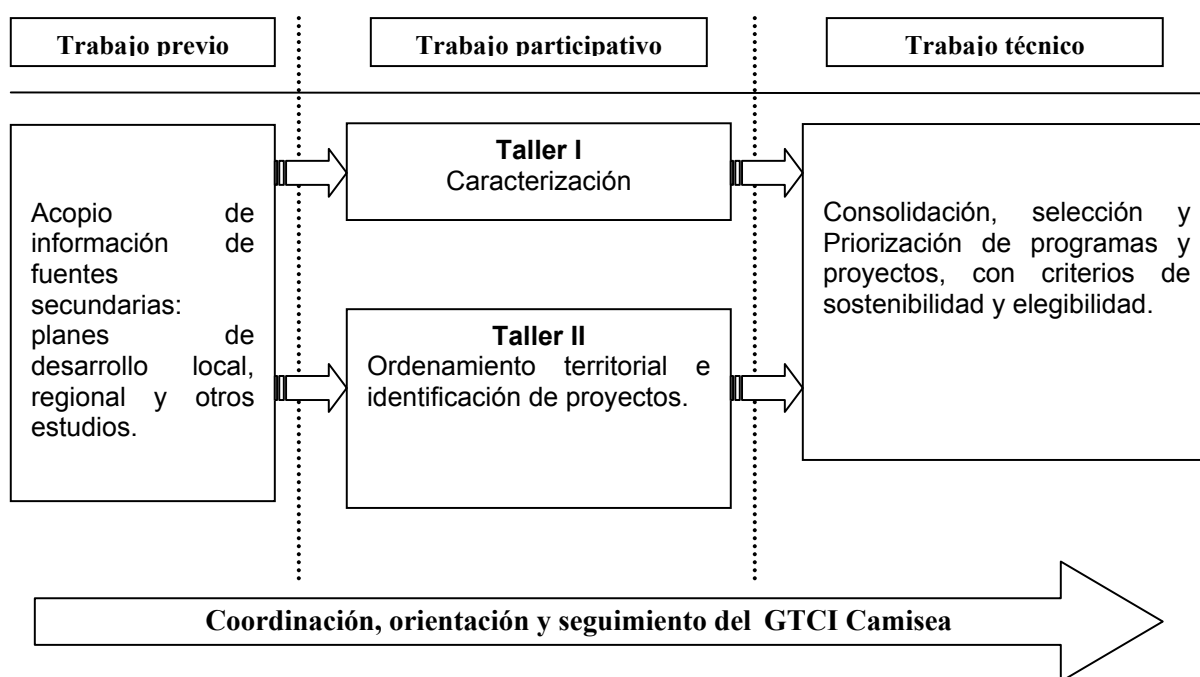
Trabajo previo

Trabajo participativo

Trabajo técnico

Acopio de información de fuentes secundarias: planes de desarrollo local, regional y otros estudios.

**Taller I**
Caracterización

**Taller II**
Ordenamiento territorial e identificación de proyectos.

Consolidación, selección y Priorización de programas y proyectos, con criterios de sostenibilidad y elegibilidad.

Coordinación, orientación y seguimiento del GTCI Camisea